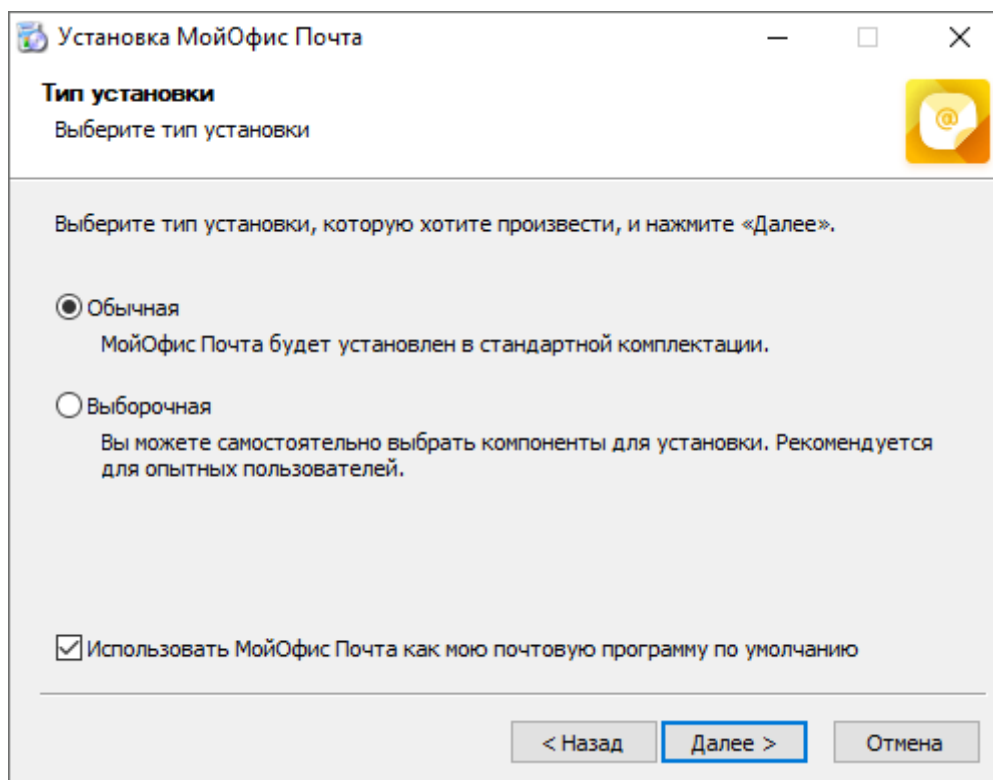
Установка МойОфис Почта

Тип установки
Выберите тип установки

Выберите тип установки, которую хотите произвести, и нажмите «Далее».

Обычная
МойОфис Почта будет установлен в стандартной комплектации.

Выборочная
Вы можете самостоятельно выбрать компоненты для установки. Рекомендуется для опытных пользователей.

Использовать МойОфис Почта как мою почтовую программу по умолчанию

< Назад
Далее >
Отмена